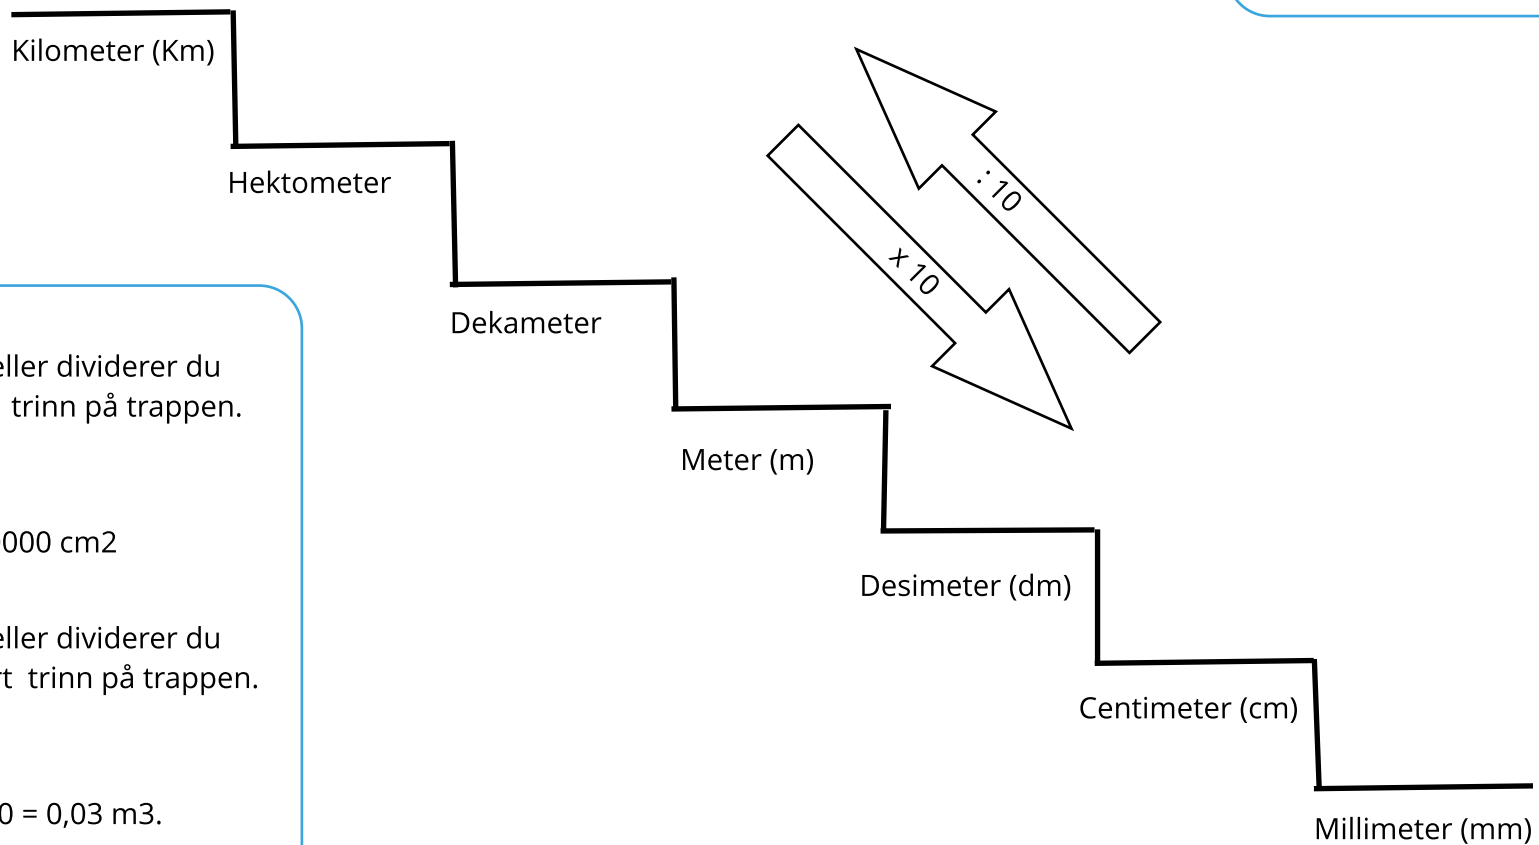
Kilometer (Km)

Hektometer

Dekameter

Meter (m)

Desimeter (dm)

Centimeter (cm)

Millimeter (mm)

: 10

x 10

eller dividerer du
trinn på trappen.

000 cm2

eller dividerer du
t trinn på trappen.

0 = 0,03 m3.